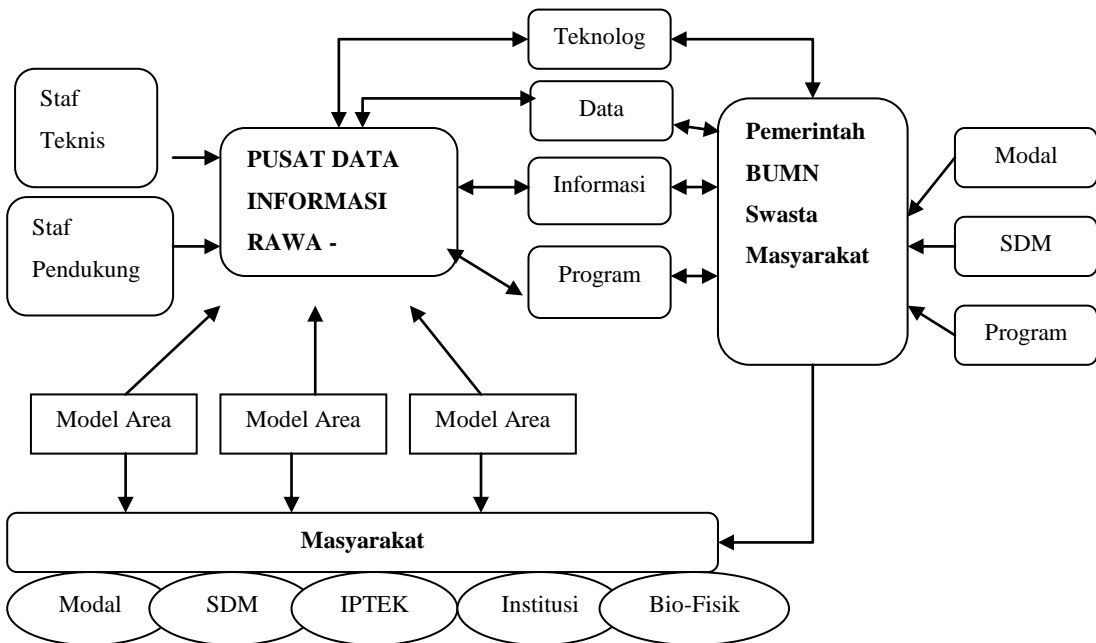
Teknolog

Staf Teknis

Data

PUSAT DATA INFORMASI RAWA -

Pemerintah BUMN Swasta Masyarakat

Modal

Informasi

Staf Pendukung

SDM

Program

Program

Model Area

Model Area

Model Area

Masyarakat

Modal

SDM

IPTEK

Institusi

Bio-Fisik